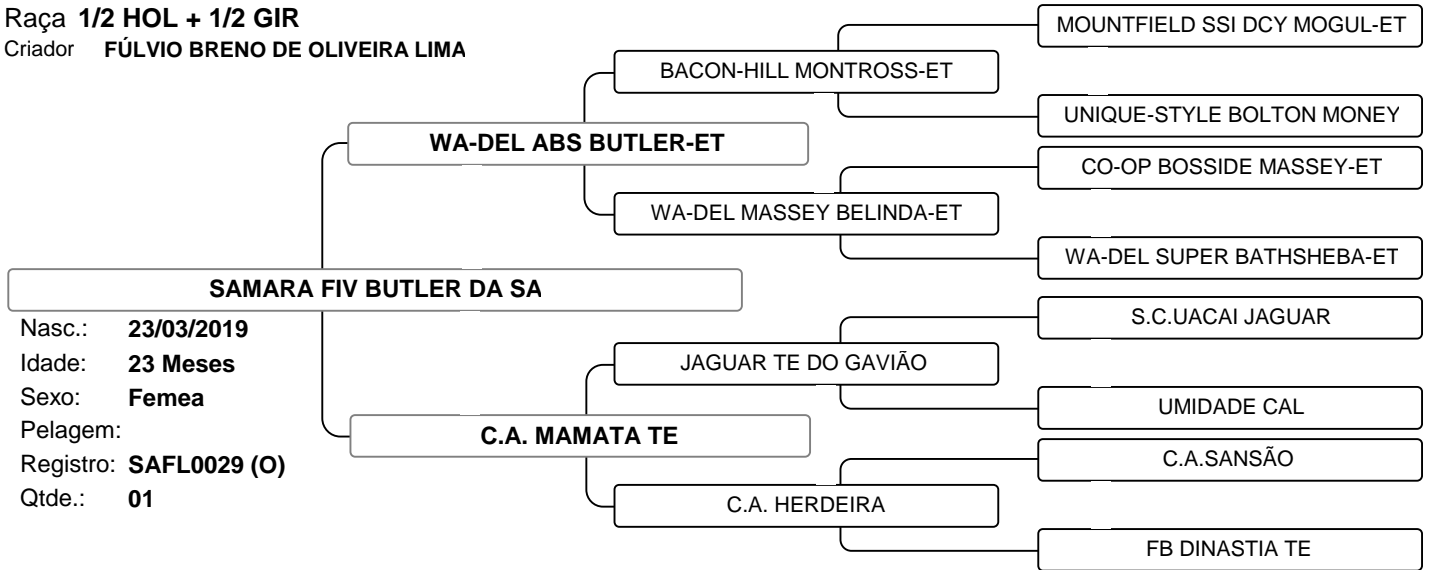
Raça 1/2 HOL + 1/2 GIR
Criador FÚLVIO BRENO DE OLIVEIRA LIMA

SAMARA FIV BUTLER DA SA
Nasc.: 23/03/2019
Idade: 23 Meses
Sexo: Femea
Pelagem:
Registro: SAFL0029 (O)
Qtde.: 01

WA-DEL ABS BUTLER-ET
BACON-HILL MONTROSS-ET
MOUNTFIELD SSI DCY MOGUL-ET
UNIQUE-STYLE BOLTON MONEY
WA-DEL MASSEY BELINDA-ET
CO-OP BOSSIDE MASSEY-ET
WA-DEL SUPER BATHSHEBA-ET

C.A. MAMATA TE
JAGUAR TE DO GAVIÃO
S.C.UACAI JAGUAR
UMIDADE CAL
C.A. HERDEIRA
C.A.SANSÃO
FB DINASTIA TE